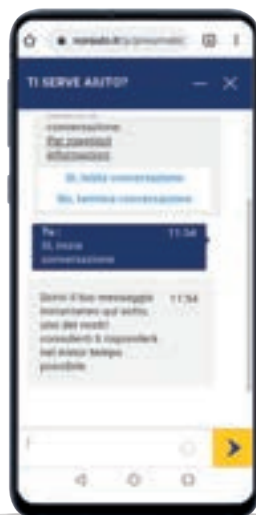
TI SERVE AIUTO?

conversazione. Per maggiori informazioni

Sì, inizia conversazione

No, termina conversazione

Tu : Sì, inizia conversazione 11:54

Scrivi il tuo messaggio mettendolo qui sotto, uno dei nostri consulenti ti risponderà nel minor tempo possibile. 11:54